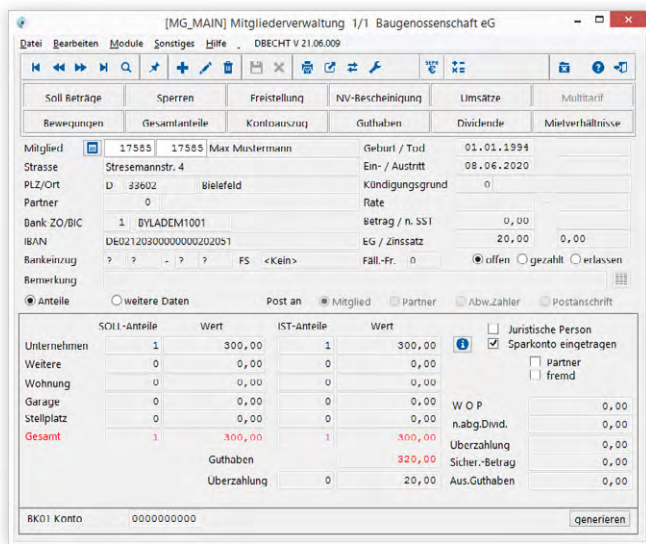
[MG_MAIN] Mitgliederverwaltung 1/1 Baugenossenschaft eG

Datei Bearbeiten Module Sonstiges Hilfe DBECHT V 21.06.009

| Soll Beträge | Sperren | Freistellung | NV-Bescheinigung | Umsätze | Multitarif |
|---|---|---|---|---|---|
| Bewegungen | Gesamtanteile | Kontoauszug | Guthaben | Dividende | Mietverhältnisse |

Mitglied 17585 17585 Max Mustermann
Strasse Stresemannstr. 4
PLZ/Ort D 33602 Bielefeld
Partner 0
Bank ZO/BIC 1 BYLADEM1001
IBAN DE02120300000000202051
Bankeinzug ? ? - ? ? FS <Kein>
Bemerkung

Geburt / Tod 01.01.1994
Ein- / Austritt 08.06.2020
Kündigungsgrund 0
Rate
Betrag / n. SST 0,00
EG / Zinssatz 20,00 0,00
Fäll.-Fr. 0 offen gezahlt erlassen

Anteile weitere Daten Post an Mitglied Partner Abw.Zahler Postanschrift

| | SOLL-Anteile | Wert | IST-Anteile | Wert |
|---|---|---|---|---|
| Unternehmen | 1 | 300,00 | 1 | 300,00 |
| Weitere | 0 | 0,00 | 0 | 0,00 |
| Wohnung | 0 | 0,00 | 0 | 0,00 |
| Garage | 0 | 0,00 | 0 | 0,00 |
| Stellplatz | 0 | 0,00 | 0 | 0,00 |
| Gesamt | 1 | 300,00 | 1 | 300,00 |

Guthaben 320,00
Überzahlung 0 20,00

Juristische Person
Sparkonto eingetragen
Partner
fremd

W O P 0,00
n.abg.Divid. 0,00
Überzahlung 0,00
Sicher.-Betrag 0,00
Aus.Guthaben 0,00

BK01 Konto 0000000000 generieren